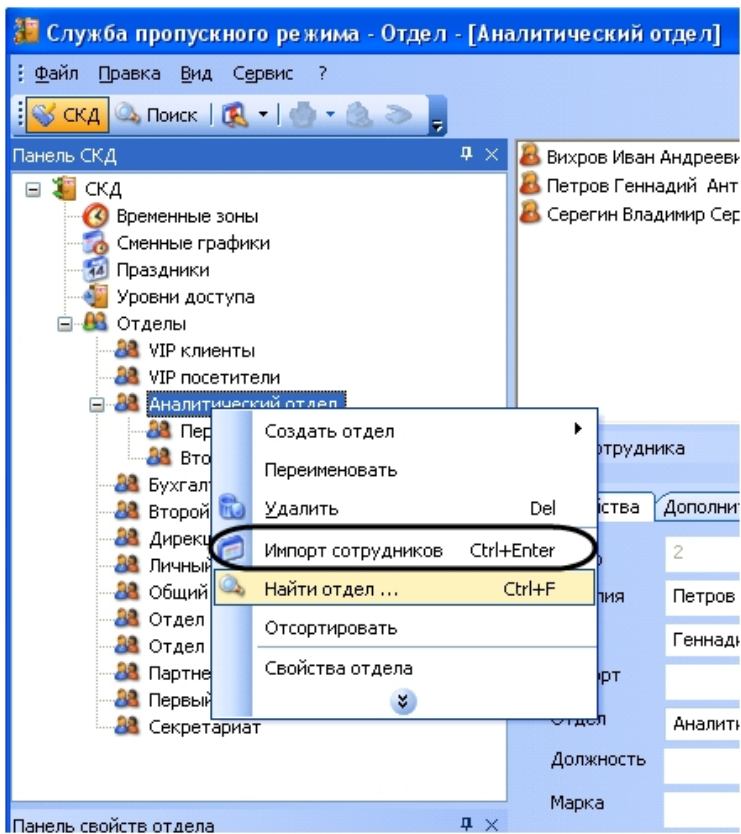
Служба пропускного режима - Отдел - [Аналитический отдел]

Файл Правка Вид Сервис ?

СКД Поиск

Панель СКД

СКД
Временные зоны
Сменные графики
Праздники
Уровни доступа
Отделы
VIP клиенты
VIP посетители
Аналитический отдел
Пер
Вто
Бухгал
Второй
Дирекц
Личный
Общий
Отдел
Отдел
Партне
Первый
Секретариат

Вихров Иван Андрееви
Петров Геннадий Ант
Серегин Владимир Сер

Создать отдел
Переименовать
Удалить Del
Импорт сотрудников Ctrl+Enter
Найти отдел ... Ctrl+F
Отсортировать
Свойства отдела

отрудника
йства Дополнит
2
лия Петров
Геннад
орт
Отдел Аналит
Должность
Марка

Панель свойств отдела